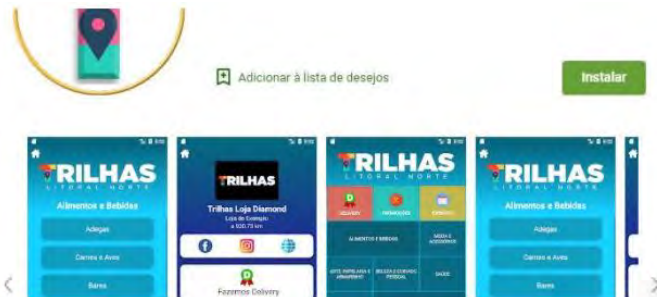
Adicionar à lista de desejos

Instalar

TRILHAS
LITORAL NORTE
Alimentos e Bebidas
Adegas
Carnes e Aves
Bares

TRILHAS
Trilhas Loja Diamond
Loja de Exemplo
a 500.75 km
Fazemos Delivery

TRILHAS
LITORAL NORTE
DELIVERY
PROMOÇÕES
EVENTOS
ALIMENTOS E BEBIDAS
MODA E ACESSÓRIOS
ARTE, PAPELARIA E ARMARINHO
BELEZA E CUIDADO PESSOAL
SAÚDE

TRILHAS
LITORAL NORTE
Alimentos e Bebidas
Adegas
Carnes e Aves
Bares